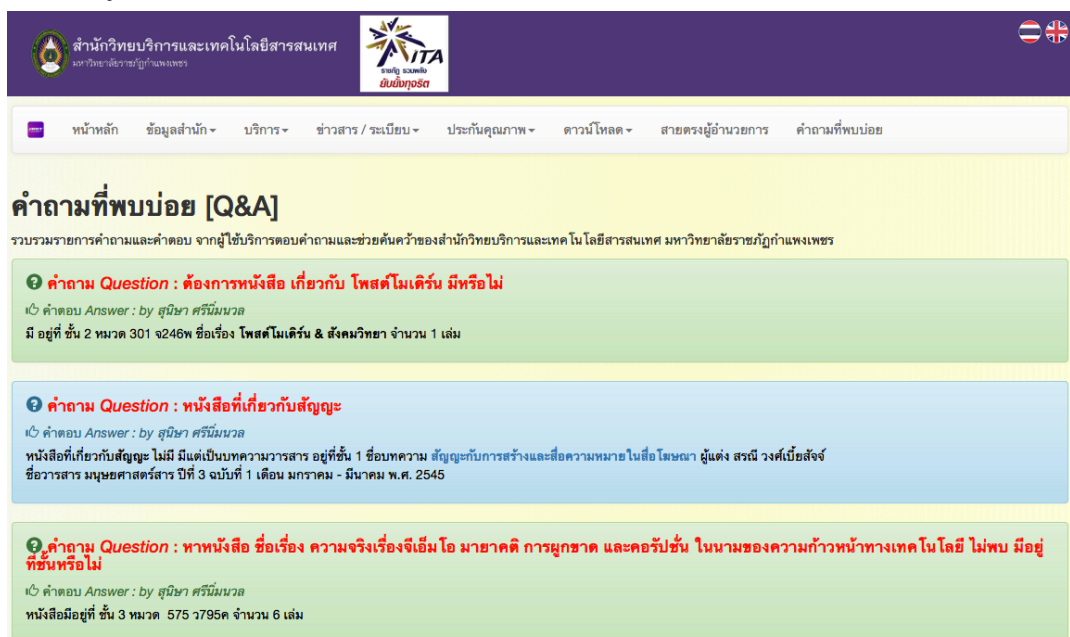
สำนักวิทยบริการและเทคโนโลยีสารสนเทศ
มหาวิทยาลัยราชภัฏกำแพงเพชร

ITA
ราชภัฏ รวมพลัง ยืนยันสุจริต

หน้าหลัก ข้อมูลสำนัก ▾ บริการ ▾ ข่าวสาร / ระเบียบ ▾ ประกันคุณภาพ ▾ ดาวน์โหลด ▾ สายตรงผู้อำนวยการ คำถามที่พบบ่อย

คำถามที่พบบ่อย [Q&A]

รวบรวมรายการคำถามและคำตอบ จากผู้ใช้บริการตอบคำถามและช่วยค้นคว้าของสำนักวิทยบริการและเทคโนโลยีสารสนเทศ มหาวิทยาลัยราชภัฏกำแพงเพชร

คำถาม Question : ต้องการหนังสือ เกี่ยวกับ โพสต์โมเดิร์น มีหรือไม่

คำตอบ Answer : by สุนิษา ศรีนิ่มนวล

มี อยู่ที่ ชั้น 2 หมวด 301 จ246พ ชื่อเรื่อง โพสต์โมเดิร์น & สังคมวิทยา จำนวน 1 เล่ม

คำถาม Question : หนังสือที่เกี่ยวกับสัญญะ

คำตอบ Answer : by สุนิษา ศรีนิ่มนวล

หนังสือที่เกี่ยวกับสัญญะ ไม่มี มีแต่เป็นบทความวารสาร อยู่ที่ชั้น 1 ชื่อบทความ สัญญะกับการสร้างและสื่อความหมายในสื่อโฆษณา ผู้แต่ง สรณี วงศ์เบี้ยสัจจ์
ชื่อวารสาร มนุษยศาสตร์สาร ปีที่ 3 ฉบับที่ 1 เดือน มกราคม - มีนาคม พ.ศ. 2545

คำถาม Question : หาหนังสือ ชื่อเรื่อง ความจริงเรื่องจีเอ็มโอ มายาคติ การผูกขาด และคอรัปชั่น ในนามของความก้าวหน้าทางเทคโนโลยี ไม่พบ มีอยู่ที่ชั้นหรือไม่

คำตอบ Answer : by สุนิษา ศรีนิ่มนวล

หนังสือมีอยู่ที่ ชั้น 3 หมวด 575 ว795ค จำนวน 6 เล่ม